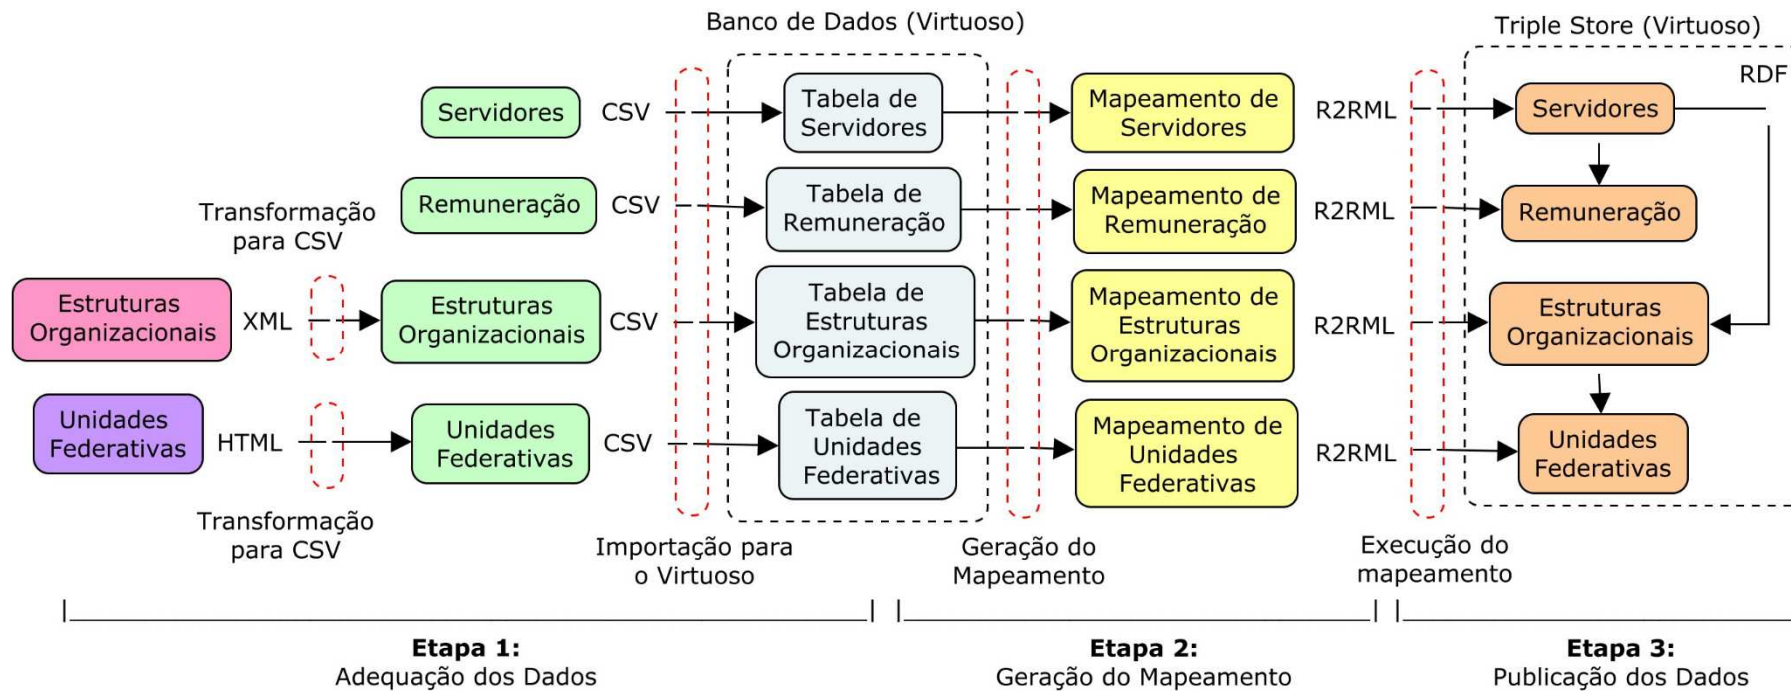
Banco de Dados (Virtuoso)

Triple Store (Virtuoso)

RDF

Servidores

CSV

Tabela de Servidores

Mapeamento de Servidores

R2RML

Servidores

Transformação para CSV

Remuneração

CSV

Tabela de Remuneração

Mapeamento de Remuneração

R2RML

Remuneração

Estruturas Organizacionais

XML

Estruturas Organizacionais

CSV

Tabela de Estruturas Organizacionais

Mapeamento de Estruturas Organizacionais

R2RML

Estruturas Organizacionais

Unidades Federativas

HTML

Unidades Federativas

CSV

Tabela de Unidades Federativas

Mapeamento de Unidades Federativas

R2RML

Unidades Federativas

Transformação para CSV

Importação para o Virtuoso

Geração do Mapeamento

Execução do mapeamento

**Etapa 1:**
Adequação dos Dados

**Etapa 2:**
Geração do Mapeamento

**Etapa 3:**
Publicação dos Dados